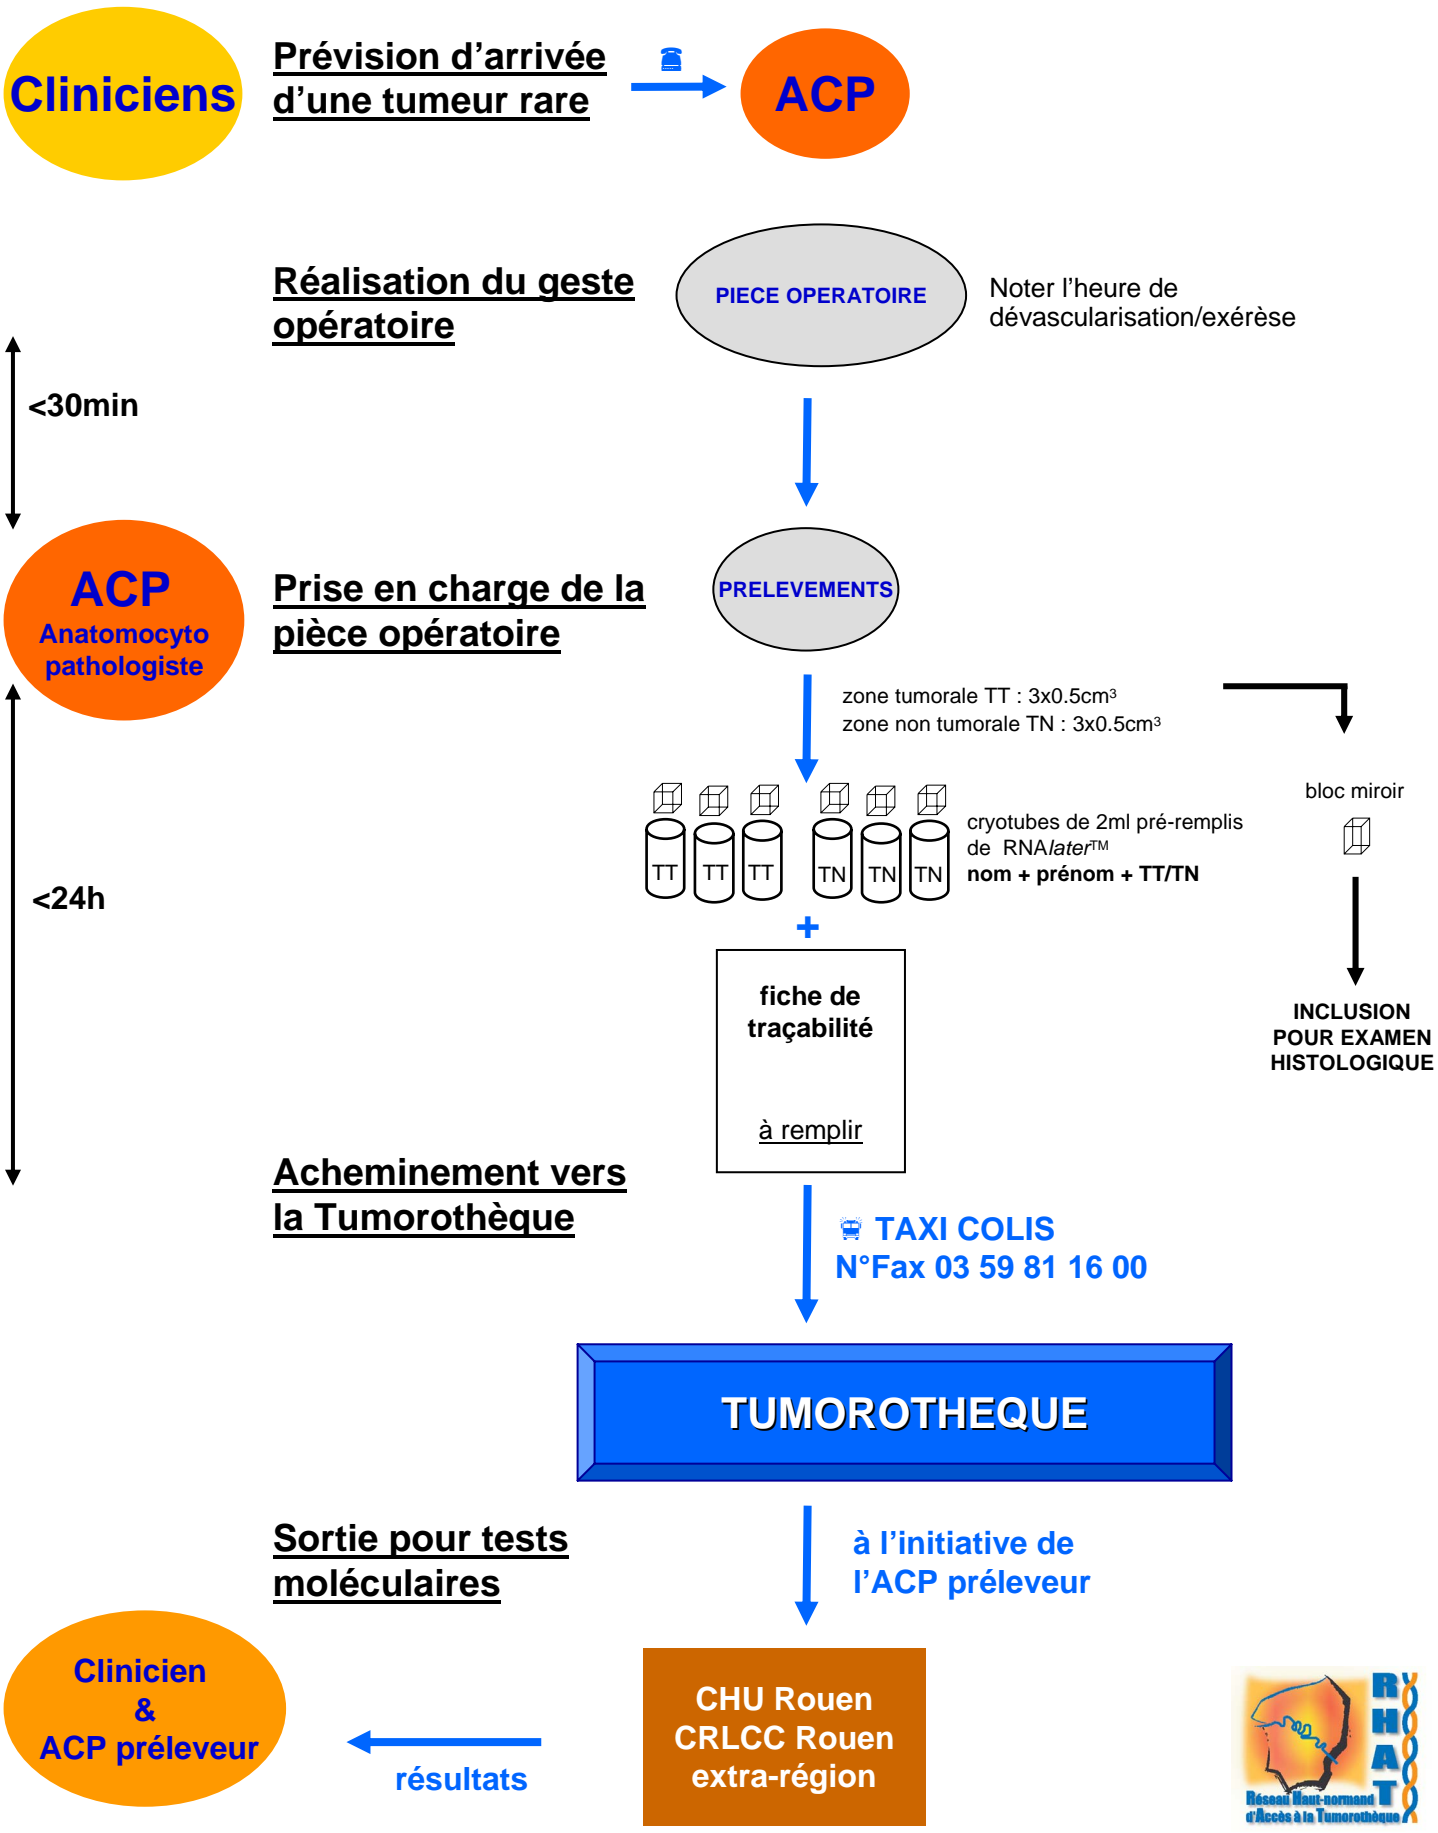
Cliniciens

Prévision d'arrivée d'une tumeur rare

ACP

Réalisation du geste opératoire

PIECE OPERATOIRE

Noter l'heure de dévascularisation/exérèse

<30min

ACP
Anatomocyto pathologiste

Prise en charge de la pièce opératoire

PRELEVEMENTS

zone tumorale TT : 3x0.5cm$^3$
zone non tumorale TN : 3x0.5cm$^3$

bloc miroir

TT TT TT TN TN TN

cryotubes de 2ml pré-remplis de RNA*later*™
nom + prénom + TT/TN

<24h

+

fiche de traçabilité

à remplir

INCLUSION POUR EXAMEN HISTOLOGIQUE

Acheminement vers la Tumorothèque

TAXI COLIS
N°Fax 03 59 81 16 00

TUMOROTHEQUE

Sortie pour tests moléculaires

à l'initiative de l'ACP préleveur

Clinicien & ACP préleveur

résultats

CHU Rouen
CRLCC Rouen
extra-région

R H A T
Réseau Haut-normand d'Accès à la Tumorothèque